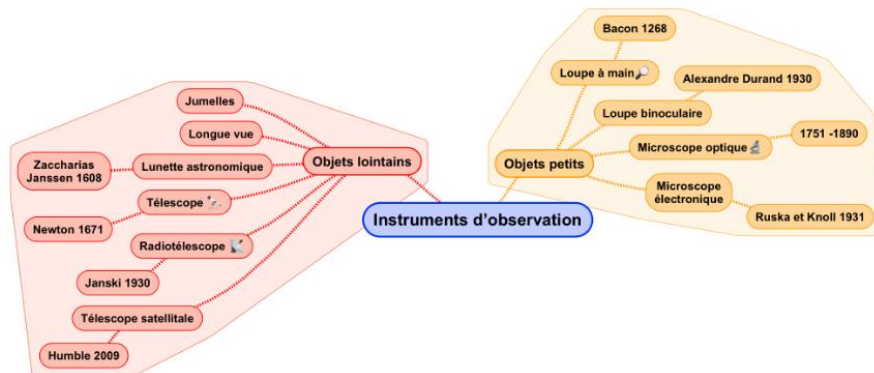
Instruments d'observation

Objets lointains

Jumelles

Longue vue

Lunette astronomique

Zaccharias Janssen 1608

Télescope

Newton 1671

Radiotélescope

Janski 1930

Télescope satellitale

Humble 2009

Objets petits

Bacon 1268

Loupe à main

Alexandre Durand 1930

Loupe binoculaire

Microscope optique

1751 -1890

Microscope électronique

Ruska et Knoll 1931